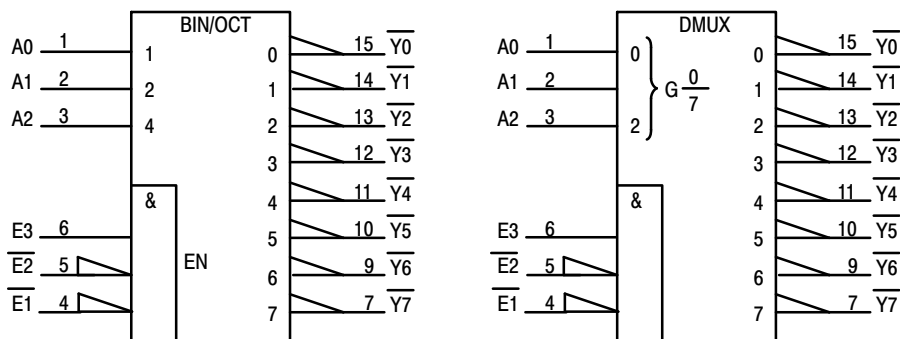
BIN/OCT

A0 1 1
A1 2 2
A2 3 4

&

E3 6
$\overline{E2}$ 5
$\overline{E1}$ 4

EN

0 15 $\overline{Y0}$
1 14 $\overline{Y1}$
2 13 $\overline{Y2}$
3 12 $\overline{Y3}$
4 11 $\overline{Y4}$
5 10 $\overline{Y5}$
6 9 $\overline{Y6}$
7 7 $\overline{Y7}$

DMUX

A0 1 0
A1 2
A2 3 2

G $\frac{0}{7}$

&

E3 6
$\overline{E2}$ 5
$\overline{E1}$ 4

0 15 $\overline{Y0}$
1 14 $\overline{Y1}$
2 13 $\overline{Y2}$
3 12 $\overline{Y3}$
4 11 $\overline{Y4}$
5 10 $\overline{Y5}$
6 9 $\overline{Y6}$
7 7 $\overline{Y7}$